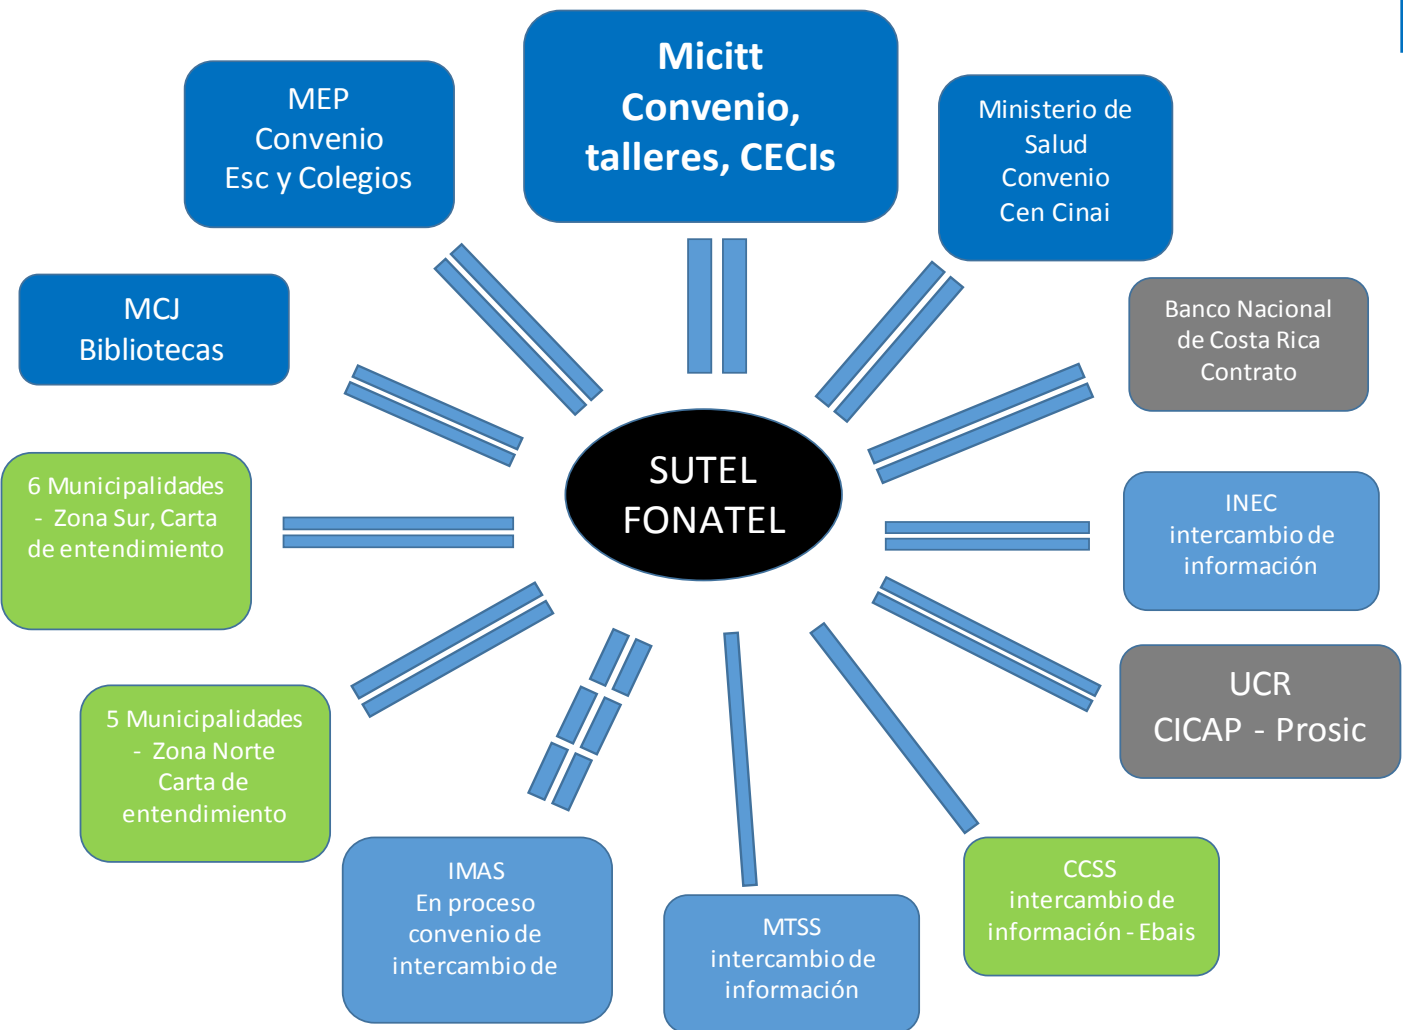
Micitt
Convenio,
talleres, CECIs

MEP
Convenio
Esc y Colegios

Ministerio de
Salud
Convenio
Cen Cinai

MCJ
Bibliotecas

Banco Nacional
de Costa Rica
Contrato

SUTEL
FONATEL

6 Municipalidades - Zona Sur, Carta de entendimiento

INEC
intercambio de
información

UCR
CICAP - Prosic

5 Municipalidades - Zona Norte
Carta de
entendimiento

IMAS
En proceso
convenio de
intercambio de

MTSS
intercambio de
información

CCSS
intercambio de
información - Ebais